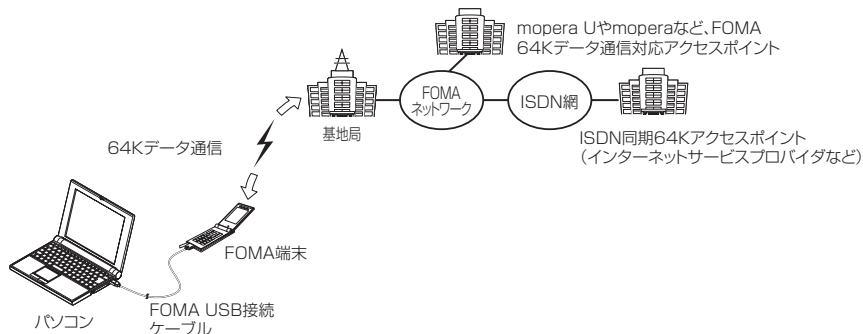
mopera Uやmoperaなど、FOMA 64Kデータ通信対応アクセスポイント

FOMA ネットワーク

ISDN網

基地局

ISDN同期64Kアクセスポイント
（インターネットサービスプロバイダなど）

64Kデータ通信

FOMA端末

パソコン

FOMA USB接続ケーブル